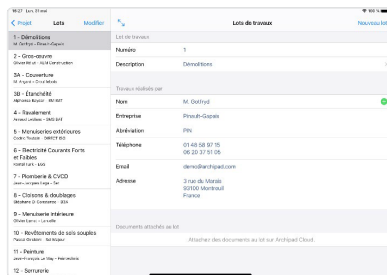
18:27 Lun. 31 mai

< Projet
Lots
Modifier

1 - Démolitions
M. Godfryd – Pinault-Gapais

2 - Gros-œuvre
Olivier Morel – Adit Construction

3A - Couverture
M. Argent – Sind Metals

3B - Étanchéité
Alphonse Boyaux – SB BAT

4 - Ravalement
Arnaud Leblanc – SMG BAT

5 - Menuiseries extérieures
Cedric Thebault – DARTY BOI

6 - Électricité Courants Forts et Faibles
Kamal Ivan – KKG

7 - Plomberie & CVCD
Jean-Jacques Hugo – Sar

8 - Cloisons & doublages
Stéphane Di Constanzo – IDA

9 - Menuiserie intérieure
Olivier Lamy – Lucalle

10 - Revêtements de sols souples
Pascal Girardon – Sol Adjour

11 - Peinture
Jean-François Le Guy – Rénovétics

12 - Serrurerie

Lots de travaux

Nouveau lot

Lot de travaux

Numéro
1

Description
Démolitions

Travaux réalisés par

Nom
M. Godfryd

Entreprise
Pinault-Gapais

Abréviation
PIN

Téléphone
01 48 58 97 15
06 20 37 51 05

Email
demo@archipad.com

Adresse
3 rue du Vénois
93100 Montreuil
France

Documents attachés au lot

Attacher des documents au lot sur Archipad Cloud